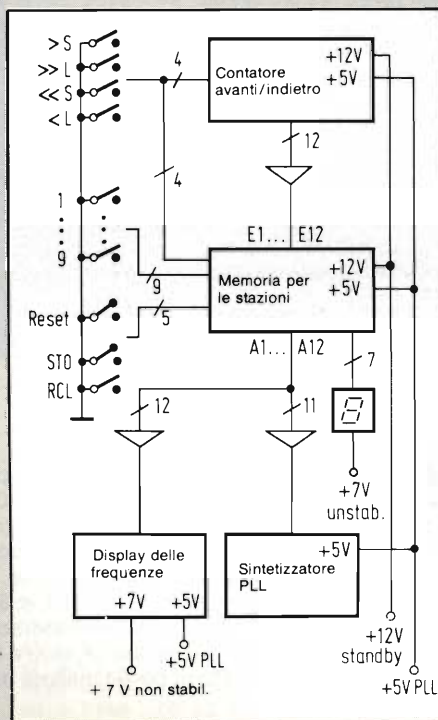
>S
>> L
<< S
< L

4
Contatore avanti/indietro
+12V
+5V
12
4
E1... E12

1
⋮
9
9
Reset
5
Memoria per le stazioni
+12V
+5V
STO
RCL
A1... A12
7
12
11
+7V
unstab.

Display delle frequenze
+7V +5V
+5V PLL
+ 7 V non stabil.

Sintetizzatore PLL
+5V
+12V
standby
+5V PLL